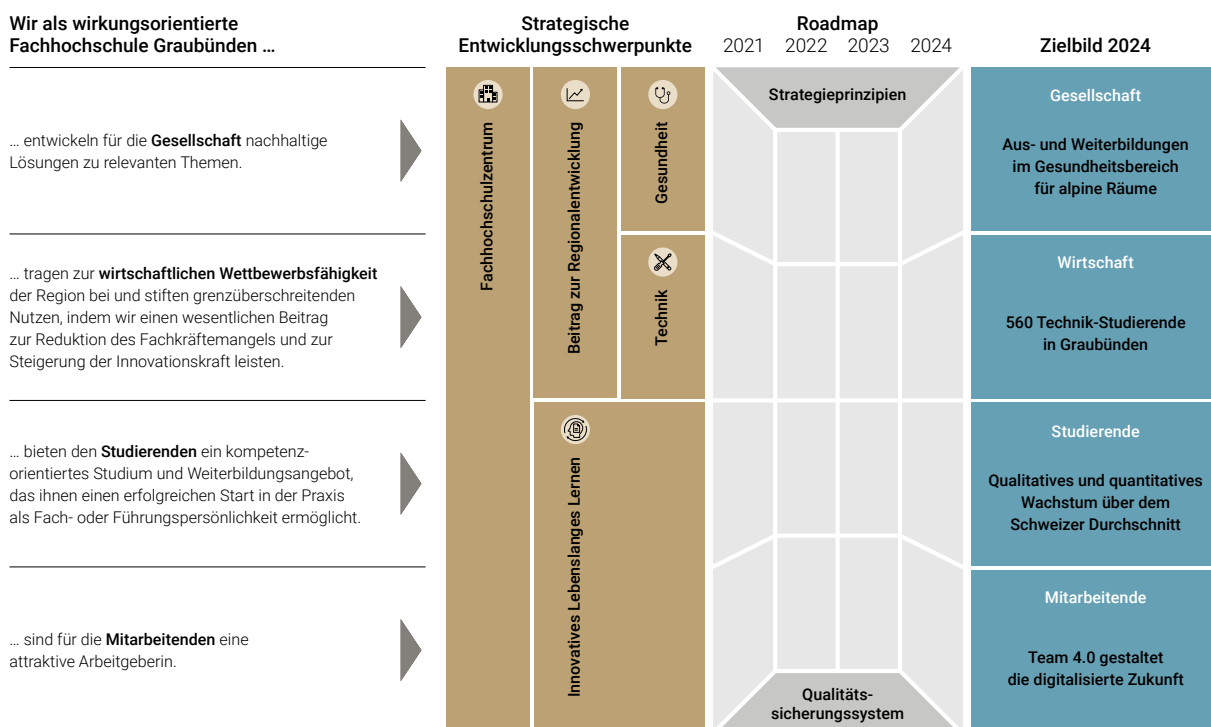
Wir als wirkungsorientierte Fachhochschule Graubünden …

Strategische Entwicklungsschwerpunkte

Roadmap
2021 2022 2023 2024

Zielbild 2024

… entwickeln für die **Gesellschaft** nachhaltige Lösungen zu relevanten Themen.

… tragen zur **wirtschaftlichen Wettbewerbsfähigkeit** der Region bei und stiften grenzüberschreitenden Nutzen, indem wir einen wesentlichen Beitrag zur Reduktion des Fachkräftemangels und zur Steigerung der Innovationskraft leisten.

… bieten den **Studierenden** ein kompetenzorientiertes Studium und Weiterbildungsangebot, das ihnen einen erfolgreichen Start in der Praxis als Fach- oder Führungspersönlichkeit ermöglicht.

… sind für die **Mitarbeitenden** eine attraktive Arbeitgeberin.

Fachhochschulzentrum

Beitrag zur Regionalentwicklung

Gesundheit

Technik

Innovatives Lebenslanges Lernen

Strategieprinzipien

Qualitätssicherungssystem

Gesellschaft

Aus- und Weiterbildungen im Gesundheitsbereich für alpine Räume

Wirtschaft

560 Technik-Studierende in Graubünden

Studierende

Qualitatives und quantitatives Wachstum über dem Schweizer Durchschnitt

Mitarbeitende

Team 4.0 gestaltet die digitalisierte Zukunft